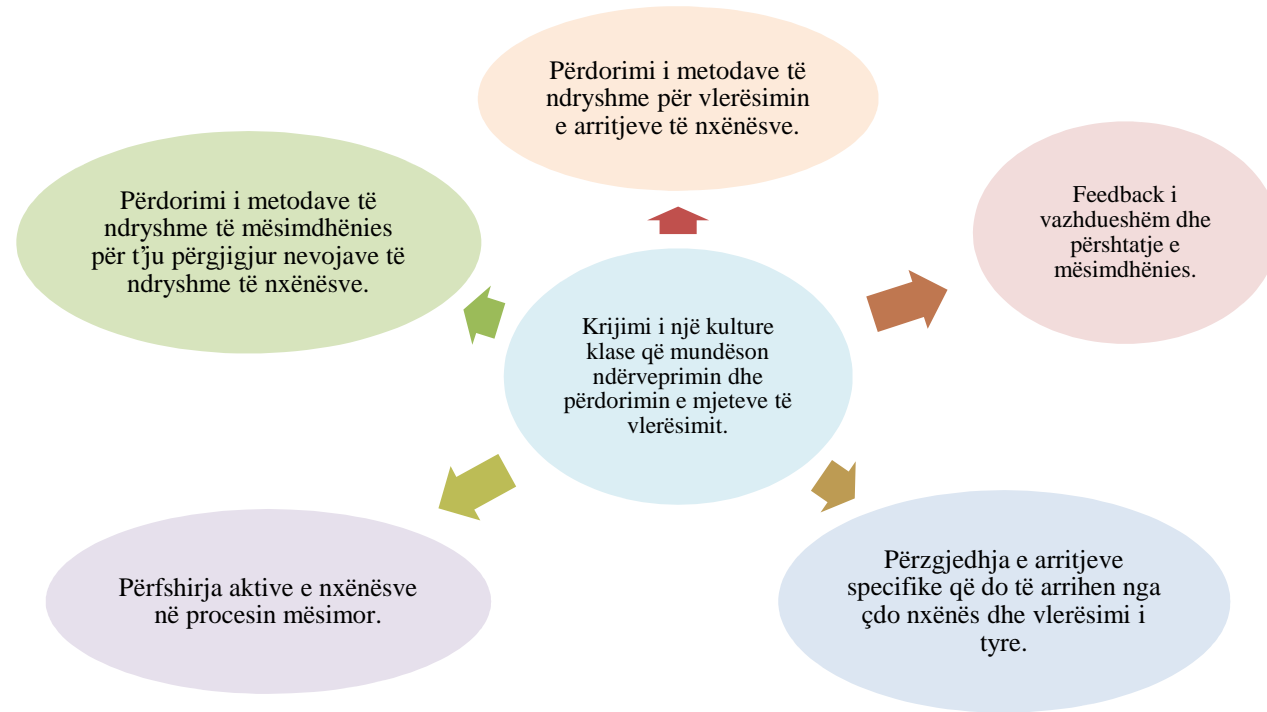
Përdorimi i metodave të ndryshme për vlerësimin e arritjeve të nxënësve.

Përdorimi i metodave të ndryshme të mësimdhënies për t'ju përgjigjur nevojave të ndryshme të nxënësve.

Feedback i vazhdueshëm dhe përshtatje e mësimdhënies.

Krijimi i një kulture klase që mundëson ndërveprimin dhe përdorimin e mjeteve të vlerësimit.

Përfshirja aktive e nxënësve në procesin mësimor.

Përzgjedhja e arritjeve specifike që do të arrihen nga çdo nxënës dhe vlerësimi i tyre.